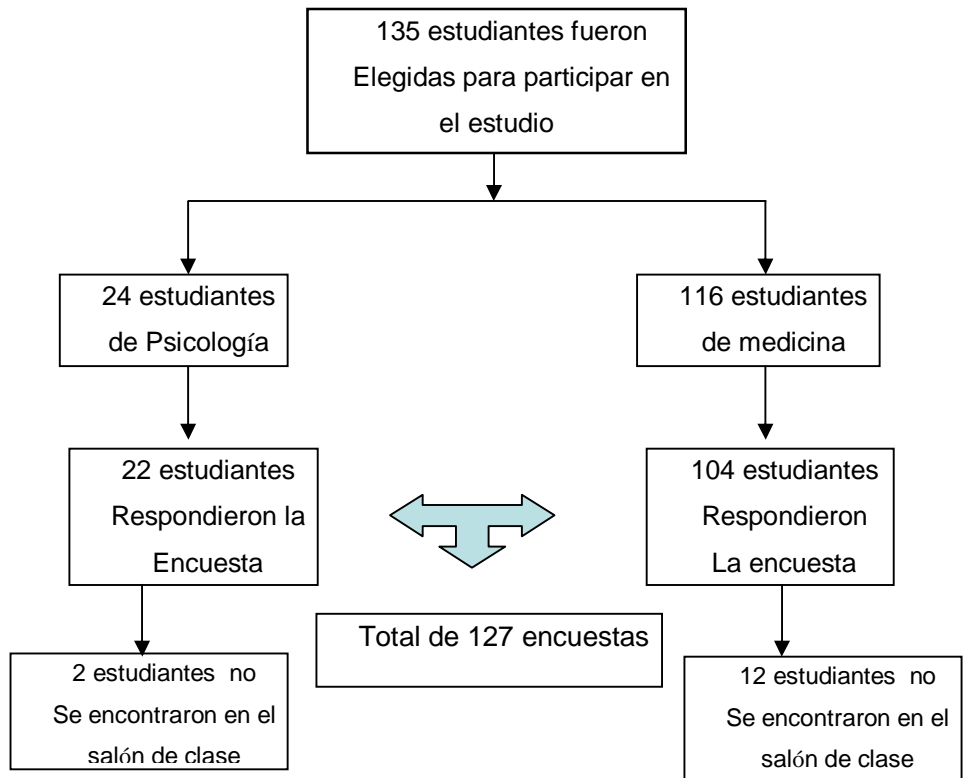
135 estudiantes fueron Elegidas para participar en el estudio

24 estudiantes de Psicología

116 estudiantes de medicina

22 estudiantes Respondieron la Encuesta

104 estudiantes Respondieron La encuesta

Total de 127 encuestas

2 estudiantes no Se encontraron en el salón de clase

12 estudiantes no Se encontraron en el salón de clase